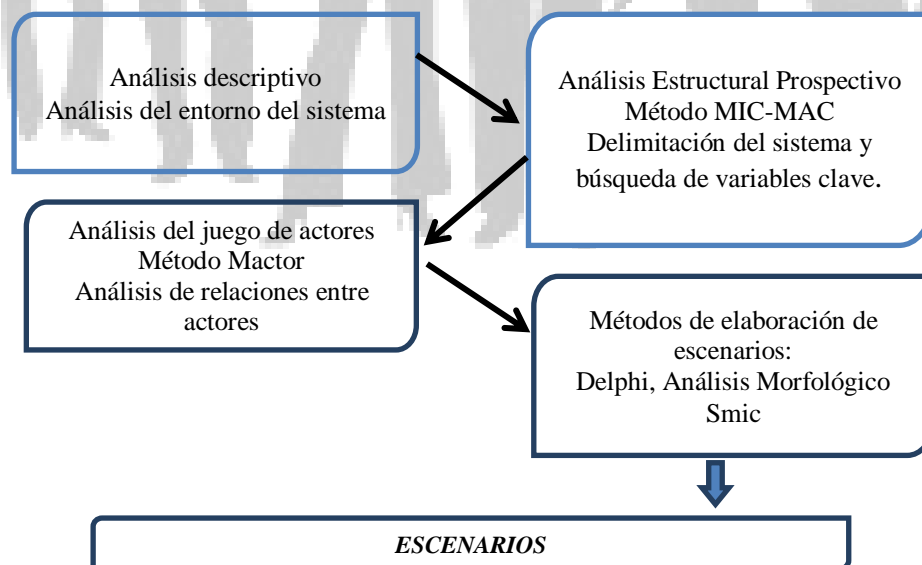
Análisis descriptivo
Análisis del entorno del sistema

Análisis Estructural Prospectivo
Método MIC-MAC
Delimitación del sistema y búsqueda de variables clave.

Análisis del juego de actores
Método Mactor
Análisis de relaciones entre actores

Métodos de elaboración de escenarios:
Delphi, Análisis Morfológico
Smic

ESCENARIOS